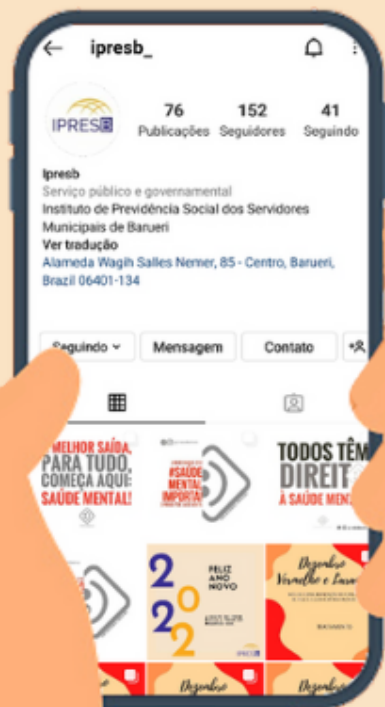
ipresb_

IPRESB

76 Publicações
152 Seguidores
41 Seguindo

Ipresb
Serviço público e governamental
Instituto de Previdência Social dos Servidores Municipais de Barueri
Ver tradução
Alameda Wagih Salles Nemer, 85 - Centro, Barueri, Brazil 06401-134

Seguindo
Mensagem
Contato

MELHOR SAÍDA, PARA TUDO, COMEÇA AQUI: SAÚDE MENTAL!

#SAÚDE MENTAL IMPORTA

TODOS TÊM DIREIT À SAÚDE MEN

2022
FELIZ ANO NOVO

Dezembro Vermelho e Laranja

Dezembro

Dezembro